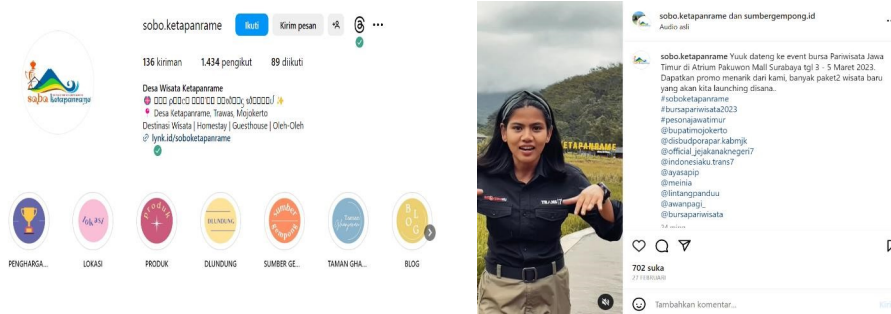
sobo.ketapanrame Ikuti Kirim pesan ···

136 kiriman 1.434 pengikut 89 diikuti

Desa Wisata Ketapanrame
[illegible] ✨
📍 Desa Ketapanrame, Trawas, Mojokerto
Destinasi Wisata | Homestay | Guesthouse | Oleh-Oleh
🔗 lynk.id/soboketapanrame

PENGHARGA... LOKASI PRODUK DLUNDUNG SUMBER GE... TAMAN GHA... BLOG

KETAPANRAME

sobo.ketapanrame dan sumbergempong.id
Audio asli

sobo.ketapanrame Yuuk dateng ke event bursa Pariwisata Jawa Timur di Atrium Pakuwon Mall Surabaya tgl 3 - 5 Maret 2023. Dapatkan promo menarik dari kami, banyak paket2 wisata baru yang akan kita launching disana..
#soboketapanrame
#bursapariwisata2023
#pesonajawatimur
@bupatimojokerto
@disbudporapar.kabmjk
@official_jejakanaknegeri7
@indonesiaku.trans7
@ayasapip
@meinia
@lintangpanduu
@awanpagi_
@bursapariwisata

702 suka
27 FEBRUARI

Tambahkan komentar...